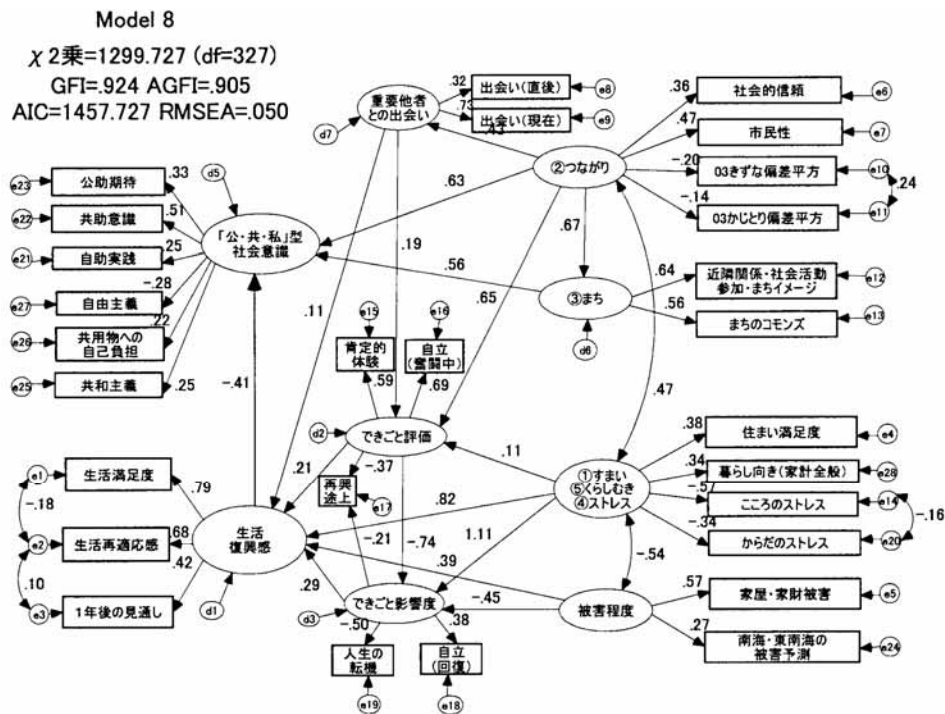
Model 8
χ2乗=1299.727 (df=327)
GFI=.924 AGFI=.905
AIC=1457.727 RMSEA=.050

重要他者との出会い
d7
.32
出会い(直後)
e8
.73
出会い(現在)
e9
.43

.36
社会的信頼
e6
.47
市民性
e7
②つながり
-.20
03きずな偏差平方
e10
-.14
03かじとり偏差平方
e11
.24

.63
.19
.67

d5
e23 公助期待 .33
e22 共助意識 .51
e21 自助実践 .25
e27 自由主義 -.28
e26 共用物への自己負担 .22
e25 共和主義 .25
「公・共・私」型社会意識

.56
③まち
.64
近隣関係・社会活動参加・まちイメージ
e12
.56
まちのコモンズ
e13
d6

.11
.65
e15
肯定的体験
.59
e16
自立(奮闘中)
.69

-.41
.47

d2
できごと評価
.11
.21
-.37
再興途上
e17
.82
1.11

.38
住まい満足度
e4
.34
暮らし向き(家計全般)
e28
-.57
こころのストレス
e14
-.34
からだのストレス
e20
-.16
①すまい
⑤くらしむき
④ストレス

e1 生活満足度 .79
-.18
e2 生活再適応感 .68
.10
e3 1年後の見通し .42
生活復興感
d1

-.21
-.74
.39
-.54

.29
d3
できごと影響度
-.45
被害程度
.57
家屋・家財被害
e5
.27
南海・東南海の被害予測
e24

-.50
人生の転機
e19
.38
自立(回復)
e18